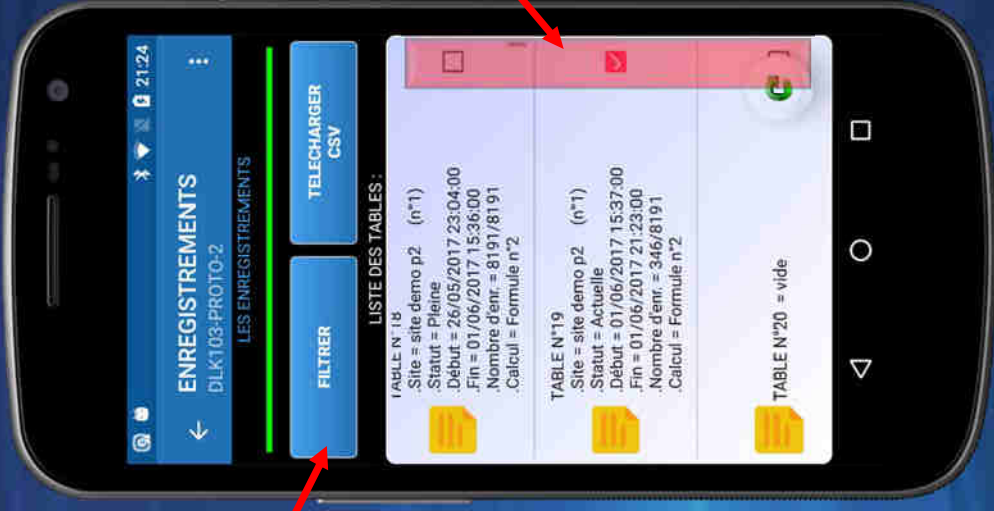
21:24

ENREGISTREMENTS
DLK103-PROTO-2

LES ENREGISTREMENTS

FILTRER

TELECHARGER CSV

LISTE DES TABLES :

TABLE N°18
.Site = site demo p2 (n°1)
.Statut = Pleine
.Début = 26/05/2017 23:04:00
.Fin = 01/06/2017 15:36:00
.Nombre d'enr. = 8191/8191
.Calcul = Formule n°2

TABLE N°19
.Site = site demo p2 (n°1)
.Statut = Actuelle
.Début = 01/06/2017 15:37:00
.Fin = 01/06/2017 21:23:00
.Nombre d'enr. = 346/8191
.Calcul = Formule n°2

TABLE N°20 = vide